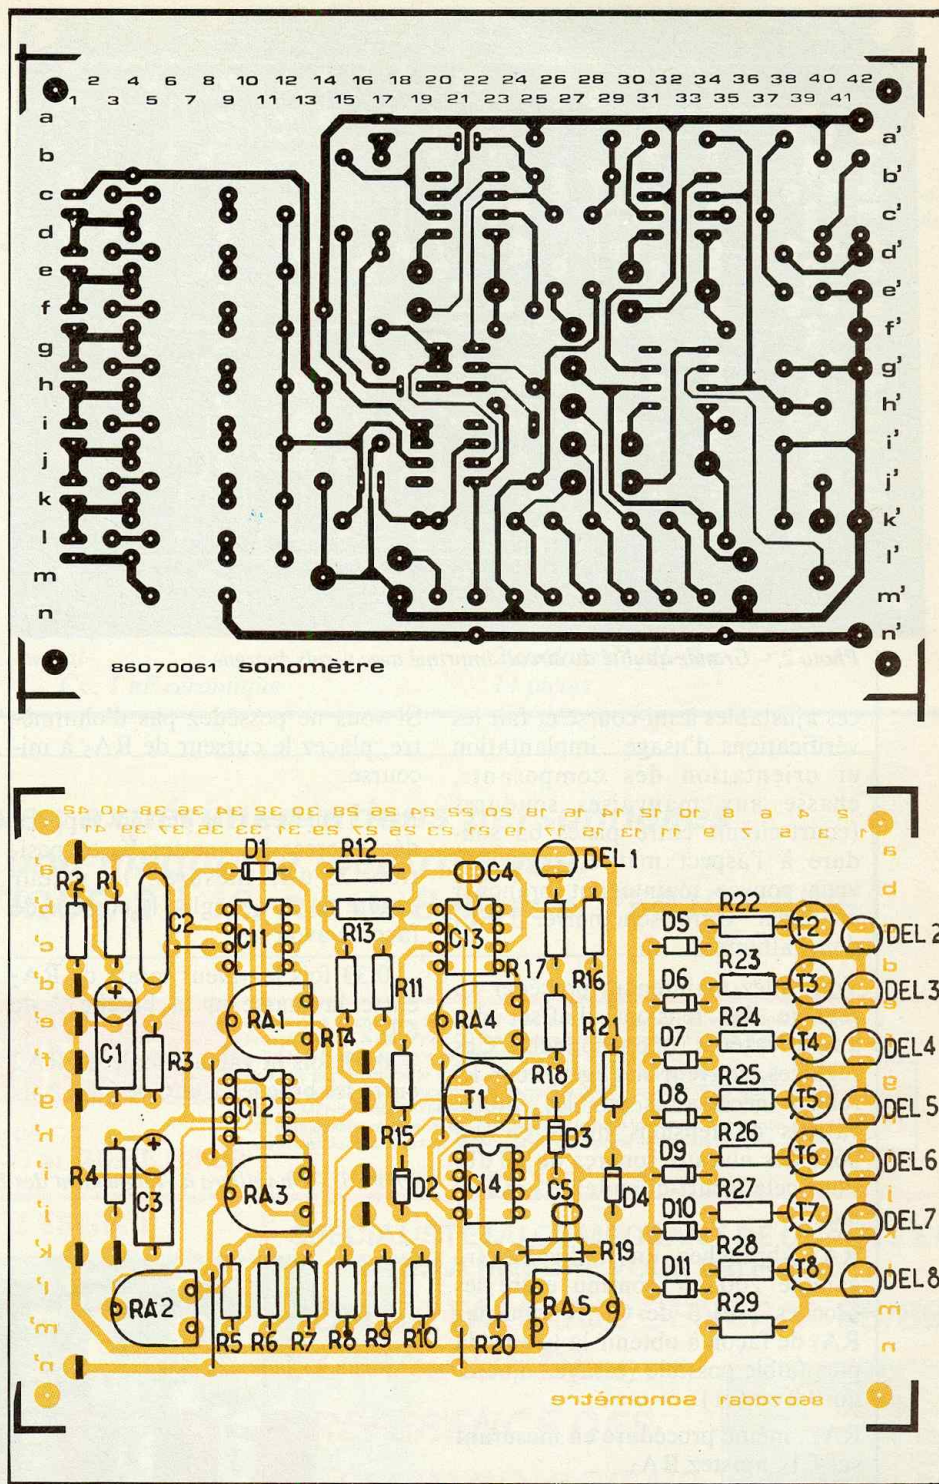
2 4 6 8 10 12 14 16 18 20 22 24 26 28 30 32 34 36 38 40 42
1 3 5 7 9 11 13 15 17 19 21 23 25 27 29 31 33 35 37 39 41

a b c d e f g h i j k l m n

a' b' c' d' e' f' g' h' i' j' k' l' m' n'

86070061 sonomètre

DEL 1 D1 R12 C4 R2 R1 C2 CI1 R13 CI3 R17 R16 D5 R22 T2 DEL 2 D6 R23 T3 DEL 3 RA1 R11 RA4 R14 R21 D7 R24 T4 DEL 4 C1 R3 R18 D8 R25 T5 DEL 5 CI2 T1 R15 D3 D9 R26 T6 DEL 6 R4 C3 RA3 D2 CI4 C5 D4 D10 R27 T7 DEL 7 R19 D11 R28 T8 DEL 8 RA2 RA5 R29 R5 R6 R7 R8 R9 R10 R20

a b c d e f g h i j k l m n

sonomètre 86070061